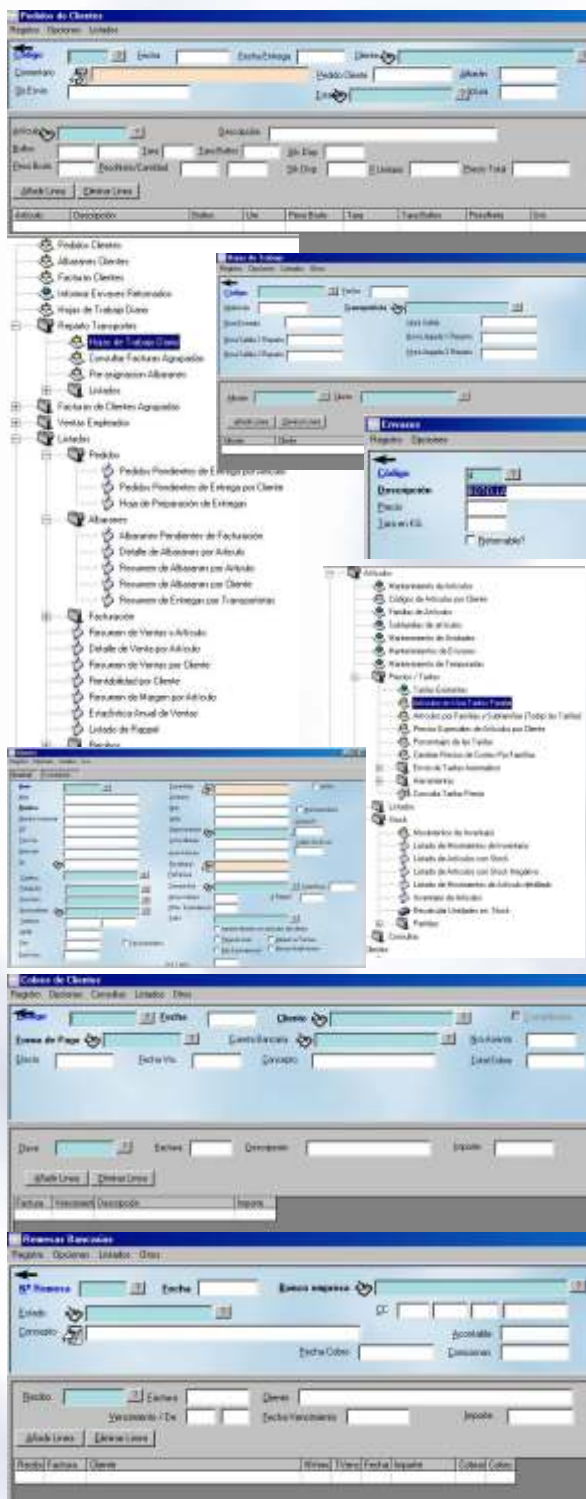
Pedidos de Clientes
Registro Opciones Listados

Código Fecha Fecha Entrega Cliente
Comentario Pedido Cliente Albarán
Dir.Envío Líneas Factura

Artículo Descripción
Bultos Uni. Tara Tara Bultos Uds. Bloq.
Peso Bruto Peso Neto/Cantidad Uds. Disp. P.Unitario Precio Total
Añade Línea Elimina Línea
Artículo Descripción Bultos Uni. Peso Bruto Tara Tara Bultos Peso Neto Uni.

Pedidos Clientes
Albaranes Clientes
Facturas Clientes
Informar Envases Retornados
Hojas de Trabajo Diario
Reparto Transportes
Hojas de Trabajo Diario
Consultar Facturas Agrupadas
Pre-asignacion Albaranes
Listados
Facturas de Clientes Agrupadas
Ventas Empleados
Listados
Pedidos
Pedidos Pendientes de Entrega por Artículo
Pedidos Pendientes de Entrega por Cliente
Hoja de Preparación de Entregas
Albaranes
Albaranes Pendientes de Facturación
Detalle de Albaranes por Artículo
Resumen de Albaranes por Artículo
Resumen de Albaranes por Cliente
Resumen de Entregas por Transportistas
Facturación
Resumen de Ventas x Artículo
Detalle de Venta por Artículo
Resumen de Ventas por Cliente
Rentabilidad por Cliente
Resumen de Margen por Artículo
Estadística Anual de Ventas
Listado de Rappel
Recibos

Hojas de Trabajo
Registro Opciones Listados Otros
Código Fecha
Vehículo Transportista
Hora Entrada Hora Salida
Hora Salida / Reparto Hora Llegada / Reparto
Hora Salida 2 Reparto Hora Llegada 2 Reparto
Albarán Cliente
Añade Línea Elimina Línea
Albarán Cliente

Envases
Registro Opciones
Código 4
Descripción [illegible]
Precio
Tara en KG.
Retornable?

Artículos
Mantenimiento de Artículos
Códigos de Artículos por Cliente
Familias de Artículos
Subfamilias de artículos
Mantenimiento de Unidades
Mantenimiento de Envases
Mantenimiento de Temporadas
Precios / Tarifas
Tarifas Existentes
Artículos en Una Tarifa Fecha
Artículos por Familias y Subfamilias (Todas las Tarifas)
Precios Especiales de Artículos por Cliente
Porcentajes de las Tarifas
Cambiar Precios de Costes Por Familia
Envío de Tarifas Automático
Herramientas
Consulta Tarifas Precio
Listados
Stock
Movimientos de Inventario
Listado de Movimientos de Inventario
Listado de Artículos con Stock
Listado de Artículos con Stock Negativo
Listado de Movimientos de Artículo detallado
Inventario de Artículos
Recalcular Unidades en Stock
Partidas
Consultas
Clientes

Cobros de Clientes
Registro Opciones Consultas Listados Otros
Código Fecha Cliente Contabilizado
Forma de Pago Cuenta Bancaria Nº Asiento
Efecto Fecha Vto. Concepto Total Cobro
Clave Factura Descripción Importe
Añade Línea Elimina Línea
Factura Vencimiento Descripción Importe

Remesas Bancarias
Registro Opciones Listados Otros
Nº Remesa Fecha Banco empresa
Estado CC
Concepto Asiento
Fecha Cobro Comisiones
Recibo Factura Cliente
Vencimiento / De Fecha Vencimiento Importe
Añade Línea Elimina Línea
Recibo Factura Cliente Número Fecha Importe Cobrado Cobro